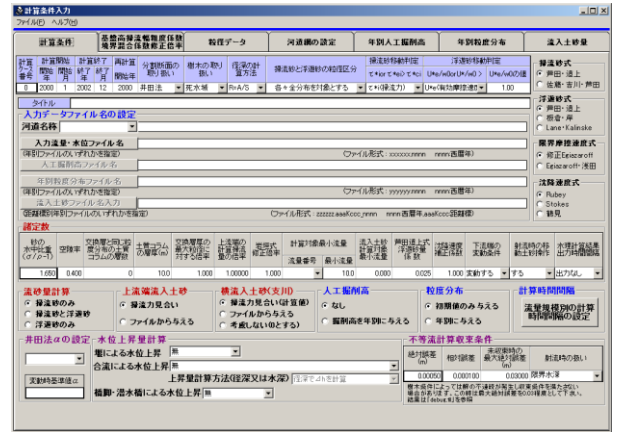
計算条件入力
ファイル(F) ヘルプ(H)

計算条件 | 基礎式揮発性物質供給境界条件 | 粒度データ | 河道横断の設定 | 年別人工掘削高 | 年別粒度分布 | 流入土砂量

計算ケース番号 | 計算開始年 | 計算開始月 | 計算終了年 | 計算終了月 | 再計算開始年 | 分割断面の取り扱い | 樹木の取り扱い | 河床の計算方法 | 掃流砂と浮遊砂の粒径区分 | 掃流砂移動判定 | 浮遊砂移動判定
0 | 2000 | 1 | 2002 | 12 | 2000 | 井田法 | 死水域 | R=A/S | 各々全分布を対象とする | τ*c(掃流力) | U*c(有効摩擦速度) | 1.00

τ*c<τ*e<τ*c | τ*c<τ*e | U*e/w0≦U*e/w0 | U*e/w0の値

掃流砂式
芦田・道上
佐藤・吉川・芦田

浮遊砂式
芦田・道上
板倉・岸
Lane・Kalinske

限界摩擦速度式
修正Egiazaroff
Egiazaroff・芦田

沈降速度式
Rubey
Stokes
観見

タイトル

入力データファイル名の設定
河道名称

入力流量・水位ファイル名
(年別ファイルのいずれかを指定) (ファイル形式：xxxxxx.nnnn nnnn:西暦年)
人工掘削高ファイル名
年別粒度分布ファイル名
(年別ファイルのいずれかを指定) (ファイル形式：yyyyyy.nnnn nnnn:西暦年)
流入土砂ファイル名入力
(距離標別ファイルのいずれかを指定) (ファイル形式：zzzzzz.aaaKccc_nnnn nnnn:西暦年,aaaKccc:距離標)

諸定数
砂の水中比重(σ/ρ-1) | 空隙率 | 交換層と同じ粒度分布の土層コラムの層数 | 土層コラムの層厚(m) | 交換層厚の最大粒径に対する倍率 | 上流端の計算掃流量の倍率 | 河床材料修正係数 | 計算対象最小流量 流量番号 | 最小流量 | 流入土砂計算対象最小流量 | 芦田道上式浮遊砂補正係数 | 流砂量補正係数 | 下流端の境界条件 | 射流時の移動計算判定 | 水理計算結果出力判定
1.650 | 0.400 | 0 | 10.00 | 1.000 | 1.00000 | 1.000 | | 10.0 | 0.000 | 0.025 | 1.000 | 変動する | する | 出力なし

流砂量計算
掃流砂のみ
掃流砂と浮遊砂
浮遊砂のみ

上流端流入土砂
掃流力見合い
ファイルから与える

横流入土砂(支川)
掃流力見合い(計算値)
ファイルから与える
考慮しない(0とする)

人工掘削高
なし
掘削高を年別に与える

粒度分布
初期値のみ与える
年別に与える

計算時間間隔
流量規模別の計算時間間隔の設定

井田法αの設定
変動特性値α

水位上昇量計算
堰による水位上昇 無
合流による水位上昇 無
上昇量計算方法(堰流又は水深) 流深で水位を計算
橋脚・潜水橋による水位上昇 無

不等流計算収束条件
絶対誤差(m) | 相対誤差 | 水深増分の最大絶対誤差(m) | 射流時の扱い
0.00050 | 0.000100 | 0.03000 | 限界水深
職場は条件によって目標の不等流が発生し収束条件を満たさない場合があります。この時は最大絶対誤差の0.01程度として下さい。結果は[debug.fil]を参照